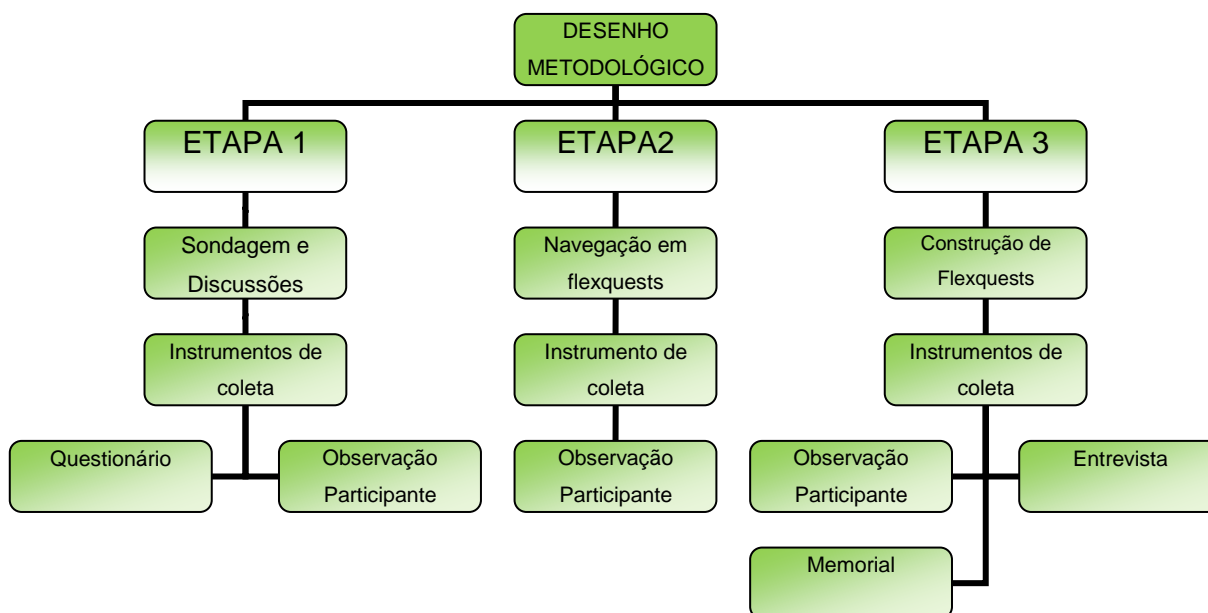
DESENHO METODOLÓGICO

ETAPA 1

Sondagem e Discussões

Instrumentos de coleta

Questionário

Observação Participante

ETAPA2

Navegação em flexquests

Instrumento de coleta

Observação Participante

ETAPA 3

Construção de Flexquests

Instrumentos de coleta

Observação Participante

Entrevista

Memorial